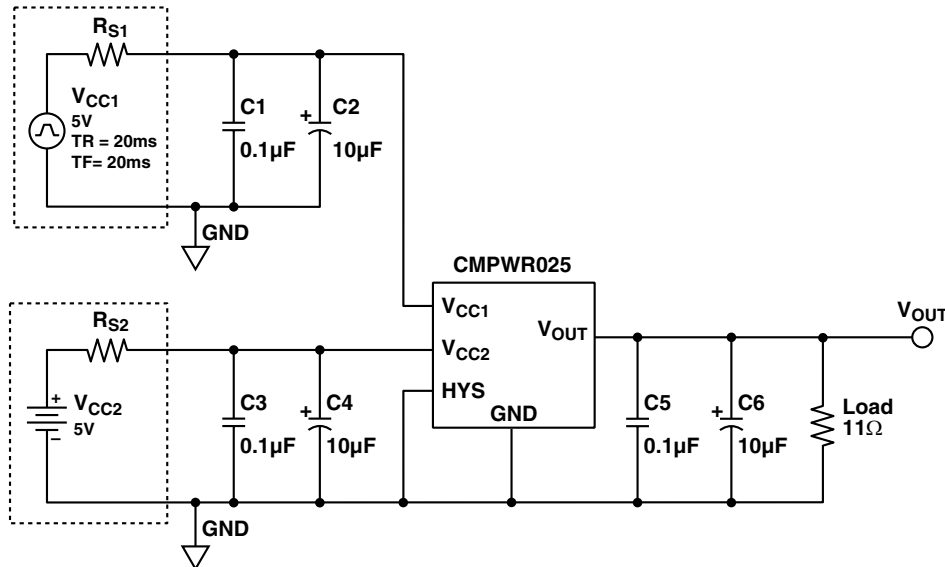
$R_{S1}$

$V_{CC1}$
5V
TR = 20ms
TF= 20ms

C1
0.1µF

+ C2
10µF

GND

CMPWR025

$V_{CC1}$
$V_{CC2}$
HYS
$V_{OUT}$
GND

$V_{OUT}$

$R_{S2}$

+ $V_{CC2}$
– 5V

C3
0.1µF

+ C4
10µF

C5
0.1µF

+ C6
10µF

Load
11Ω

GND